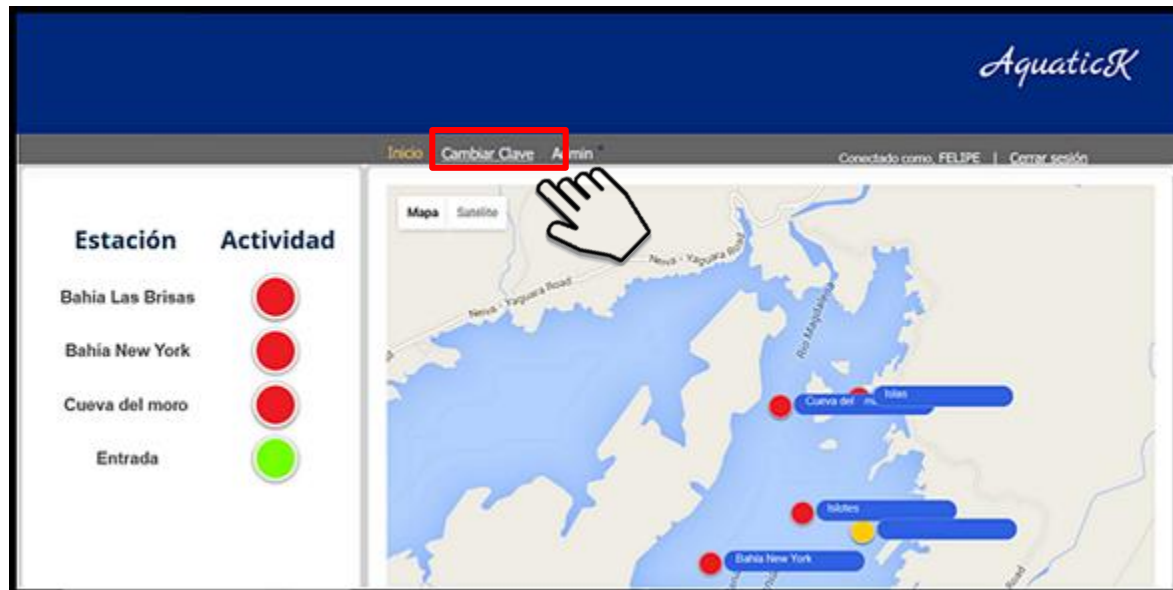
AquaticK

Inicio Cambiar Clave A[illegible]min

Conectado como, FELIPE | Cerrar sesión

Estación Actividad

Bahia Las Brisas

Bahía New York

Cueva del moro

Entrada

Mapa Satelite

Neiva - Yaguara Road

Neiva - Yaguara Road

Rio Magdalena

Islas

Cueva del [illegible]

Islotes

Bahia New York

Road